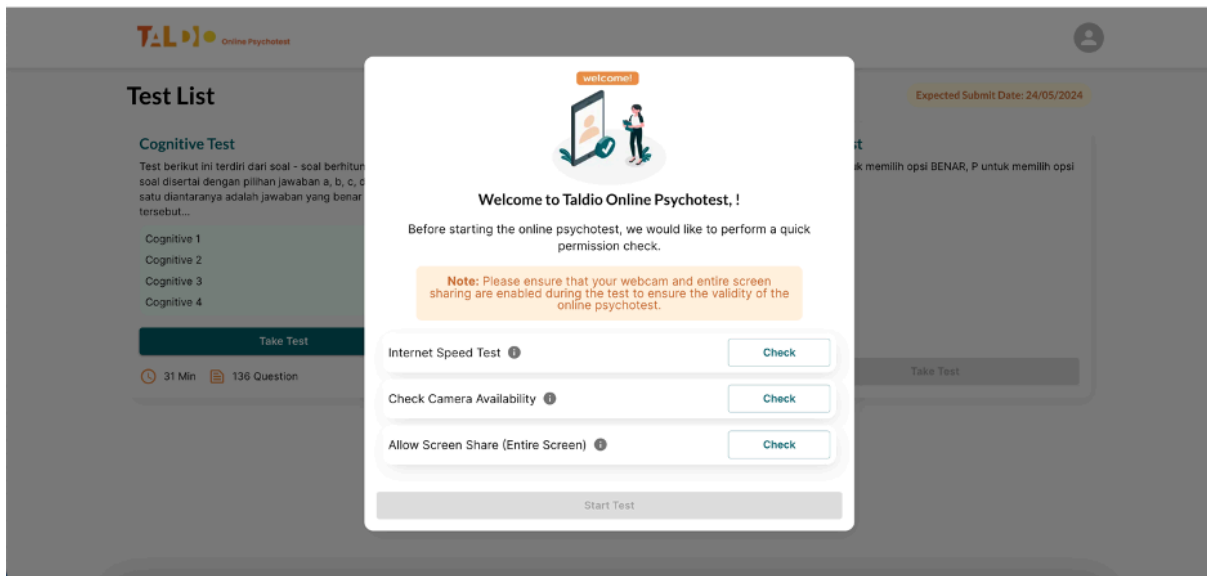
TALDIO Online Psychotest

Test List

Expected Submit Date: 24/05/2024

Cognitive Test

Test berikut ini terdiri dari soal - soal berhitun soal disertai dengan pilihan jawaban a, b, c, d satu diantaranya adalah jawaban yang benar tersebut...

Cognitive 1
Cognitive 2
Cognitive 3
Cognitive 4

Take Test

31 Min 136 Question

t

k memilih opsi BENAR, P untuk memilih opsi

Take Test

welcome!

Welcome to Taldio Online Psychotest, !

Before starting the online psychotest, we would like to perform a quick permission check.

Note: Please ensure that your webcam and entire screen sharing are enabled during the test to ensure the validity of the online psychotest.

Internet Speed Test Check

Check Camera Availability Check

Allow Screen Share (Entire Screen) Check

Start Test